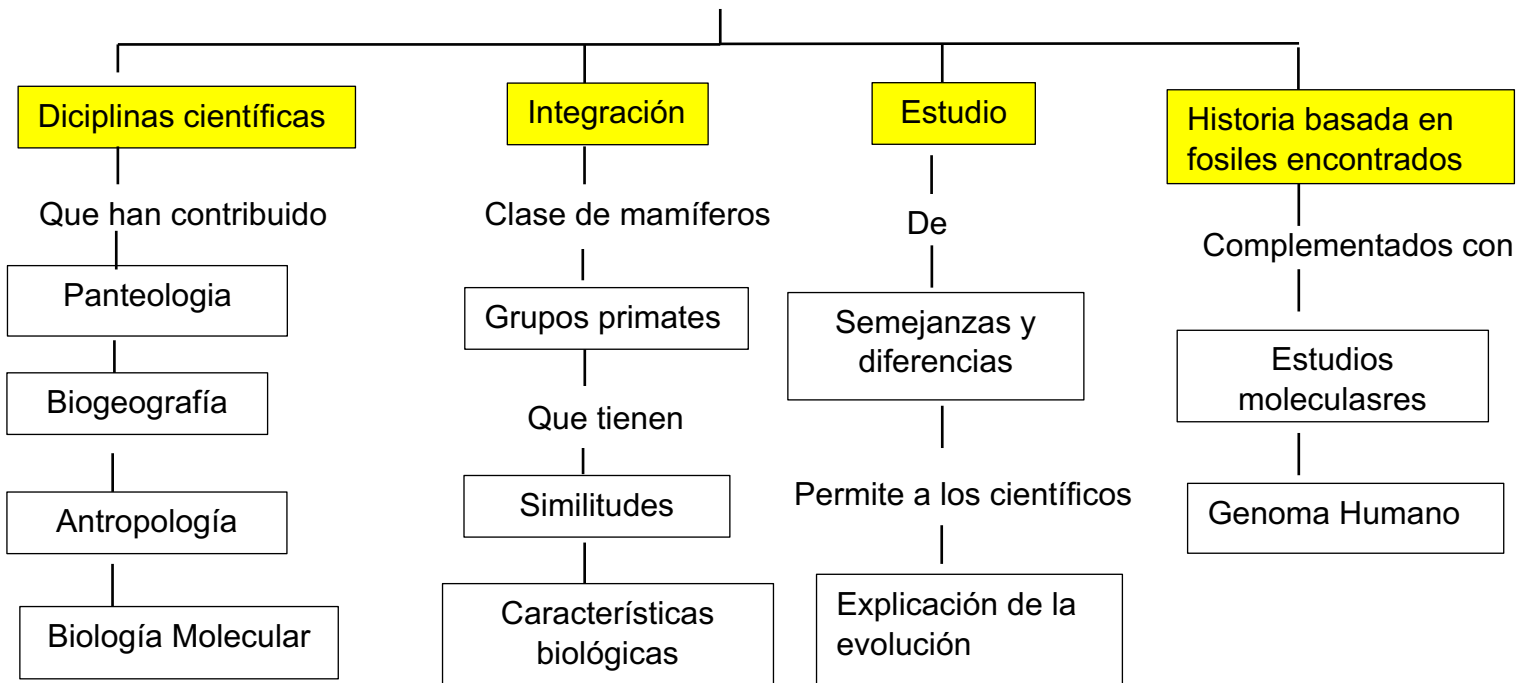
Diciplinas científicas

Que han contribuido

Panteologia

Biogeografía

Antropología

Biología Molecular

Integración

Clase de mamíferos

Grupos primates

Que tienen

Similitudes

Características biológicas

Estudio

De

Semejanzas y diferencias

Permite a los científicos

Explicación de la evolución

Historia basada en fosiles encontrados

Complementados con

Estudios moleculasres

Genoma Humano